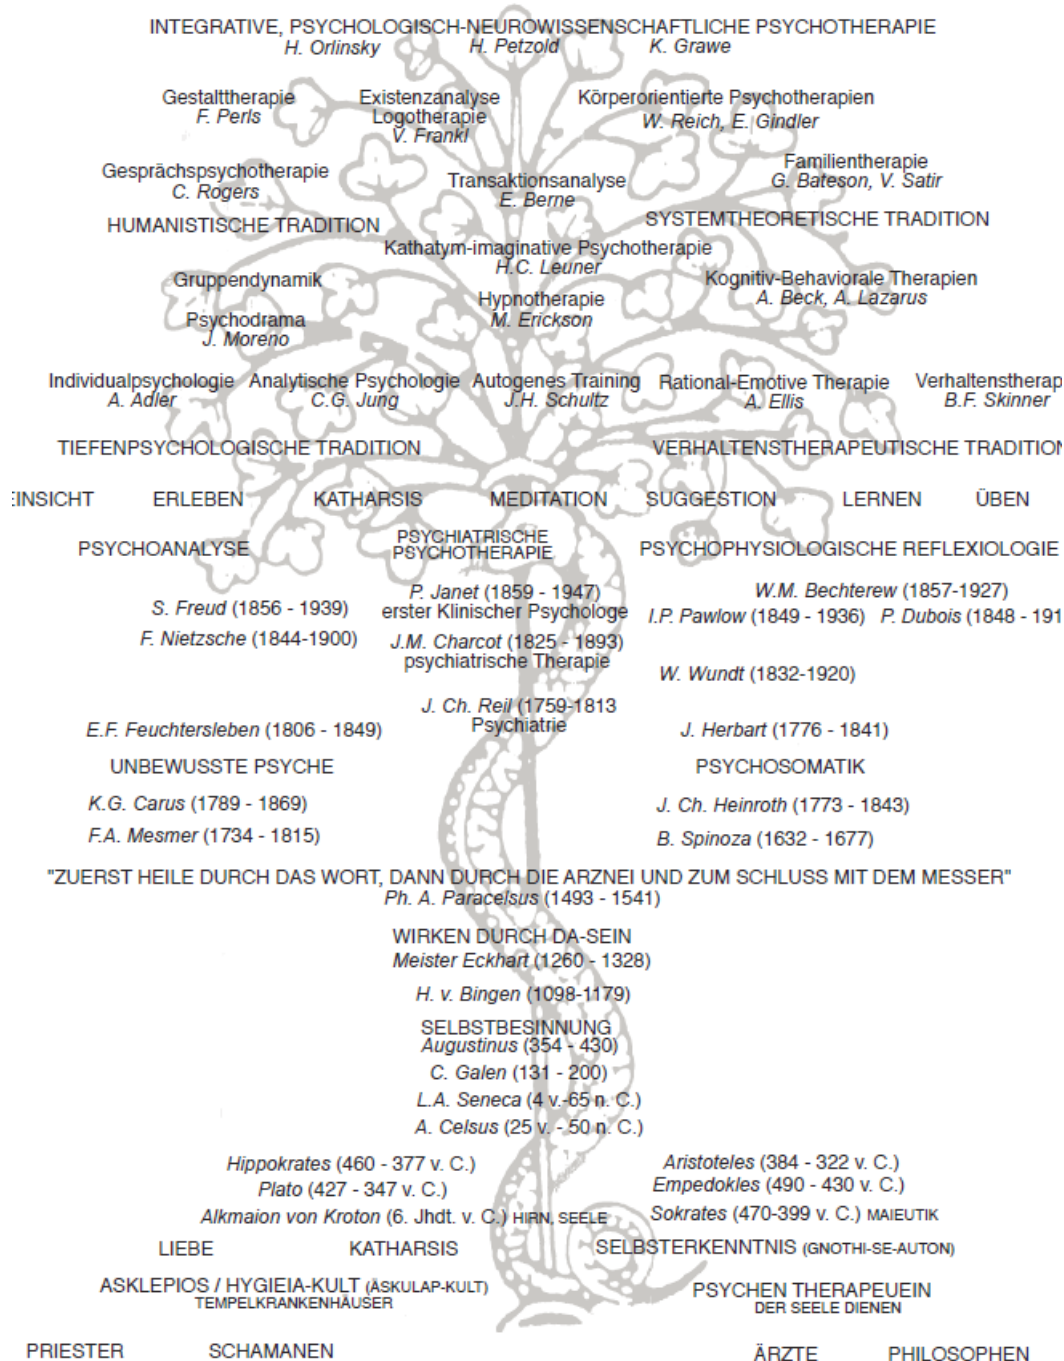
INTEGRATIVE, PSYCHOLOGISCH-NEUROWISSENSCHAFTLICHE PSYCHOTHERAPIE
H. Orlinsky H. Petzold K. Grawe

Gestalttherapie
F. Perls

Existenzanalyse
Logotherapie
V. Frankl

Körperorientierte Psychotherapien
W. Reich, E. Gindler

Gesprächspsychotherapie
C. Rogers

Transaktionsanalyse
E. Berne

Familientherapie
G. Bateson, V. Satir

HUMANISTISCHE TRADITION

SYSTEMTHEORETISCHE TRADITION

Kathatym-imaginative Psychotherapie
H.C. Leuner

Gruppendynamik

Kognitiv-Behaviorale Therapien
A. Beck, A. Lazarus

Hypnotherapie
M. Erickson

Psychodrama
J. Moreno

Individualpsychologie
A. Adler

Analytische Psychologie
C.G. Jung

Autogenes Training
J.H. Schultz

Rational-Emotive Therapie
A. Ellis

Verhaltenstherap
B.F. Skinner

TIEFENPSYCHOLOGISCHE TRADITION

VERHALTENSTHERAPEUTISCHE TRADITION

EINSICHT ERLEBEN KATHARSIS MEDITATION SUGGESTION LERNEN ÜBEN

PSYCHOANALYSE

PSYCHIATRISCHE PSYCHOTHERAPIE

PSYCHOPHYSIOLOGISCHE REFLEXIOLOGIE

P. Janet (1859 - 1947)
erster Klinischer Psychologe

W.M. Bechterew (1857-1927)

S. Freud (1856 - 1939)

I.P. Pawlow (1849 - 1936) P. Dubois (1848 - 191

F. Nietzsche (1844-1900)

J.M. Charcot (1825 - 1893)
psychiatrische Therapie

W. Wundt (1832-1920)

J. Ch. Reil (1759-1813
Psychiatrie

E.F. Feuchtersleben (1806 - 1849)

J. Herbart (1776 - 1841)

UNBEWUSSTE PSYCHE

PSYCHOSOMATIK

K.G. Carus (1789 - 1869)

J. Ch. Heinroth (1773 - 1843)

F.A. Mesmer (1734 - 1815)

B. Spinoza (1632 - 1677)

"ZUERST HEILE DURCH DAS WORT, DANN DURCH DIE ARZNEI UND ZUM SCHLUSS MIT DEM MESSER"
Ph. A. Paracelsus (1493 - 1541)

WIRKEN DURCH DA-SEIN
Meister Eckhart (1260 - 1328)

H. v. Bingen (1098-1179)

SELBSTBESINNUNG
Augustinus (354 - 430)

C. Galen (131 - 200)

L.A. Seneca (4 v.-65 n. C.)

A. Celsus (25 v. - 50 n. C.)

Hippokrates (460 - 377 v. C.)

Aristoteles (384 - 322 v. C.)

Plato (427 - 347 v. C.)

Empedokles (490 - 430 v. C.)

Alkmaion von Kroton (6. Jhdt. v. C.) HIRN, SEELE

Sokrates (470-399 v. C.) MAIEUTIK

LIEBE KATHARSIS

SELBSTERKENNTNIS (GNOTHI-SE-AUTON)

ASKLEPIOS / HYGIEIA-KULT (ASKULAP-KULT)
TEMPELKRANKENHÄUSER

PSYCHEN THERAPEUEIN
DER SEELE DIENEN

PRIESTER SCHAMANEN

ÄRZTE PHILOSOPHEN